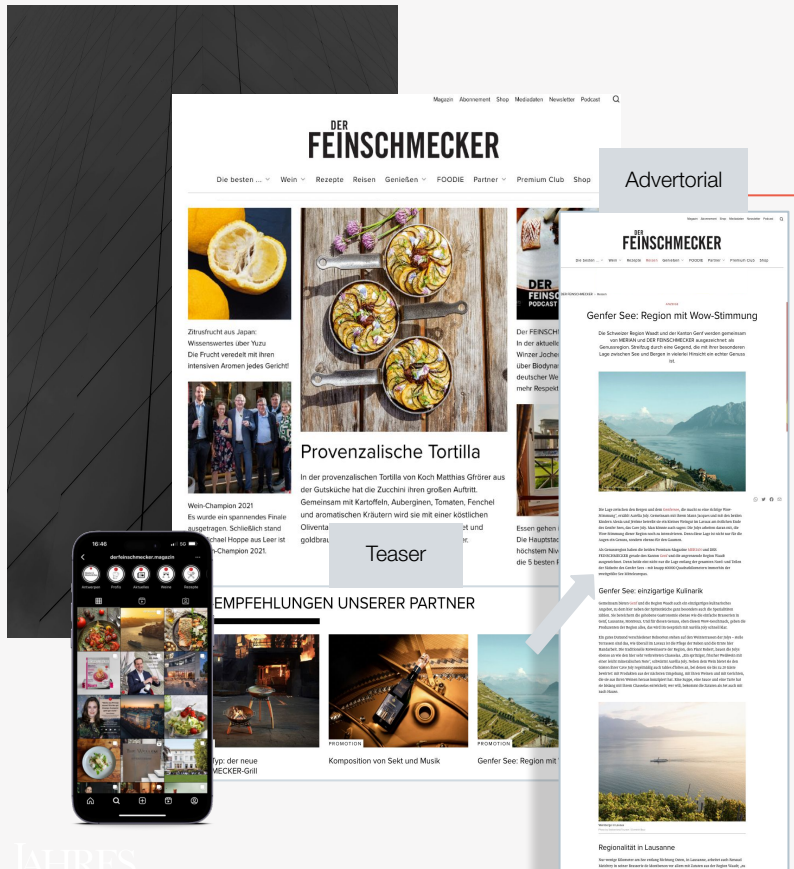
Magazin Abonnement Shop Mediadaten Newsletter Podcast

DER FEINSCHMECKER

Die besten ... Wein Rezepte Reisen Genießen FOODIE Partner Premium Club Shop

Zitrusfrucht aus Japan: Wissenswertes über Yuzu
Die Frucht veredelt mit ihren intensiven Aromen jedes Gericht!

Wein-Champion 2021
Es wurde ein spannendes Finale ausgetragen. Schließlich stand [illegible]chael Hoppe aus Leer ist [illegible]n-Champion 2021.

Provenzalische Tortilla

In der provenzalischen Tortilla von Koch Matthias Gfrörer aus der Gutsküche hat die Zucchini ihren großen Auftritt. Gemeinsam mit Kartoffeln, Auberginen, Tomaten, Fenchel und aromatischen Kräutern wird sie mit einer köstlichen Oliventa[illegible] und goldbrau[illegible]

Der FEINSCHM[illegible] In der aktuelle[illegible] Winzer Jochen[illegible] über Biodynar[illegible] deutscher We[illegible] mehr Respekt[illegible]

Essen gehen i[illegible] Die Hauptstad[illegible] höchstem Niv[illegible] die 5 besten F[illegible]

Teaser

EMPFEHLUNGEN UNSERER PARTNER

Typ: der neue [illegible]MECKER-Grill

PROMOTION
Komposition von Sekt und Musik

PROMOTION
Genfer See: Region mit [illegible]

Advertorial

DER FEINSCHMECKER

Genfer See: Region mit Wow-Stimmung

Die Schweizer Region Waadt und der Kanton Genf werden gemeinsam von MERIAN und DER FEINSCHMECKER ausgezeichnet als Genussregion. Streifzug durch eine Gegend, die mit ihrer besonderen Lage zwischen See und Bergen in vielerlei Hinsicht ein echter Genuss ist.

Genfer See: einzigartige Kulinarik

Regionalität in Lausanne

16:46
derfeinschmecker.magazin